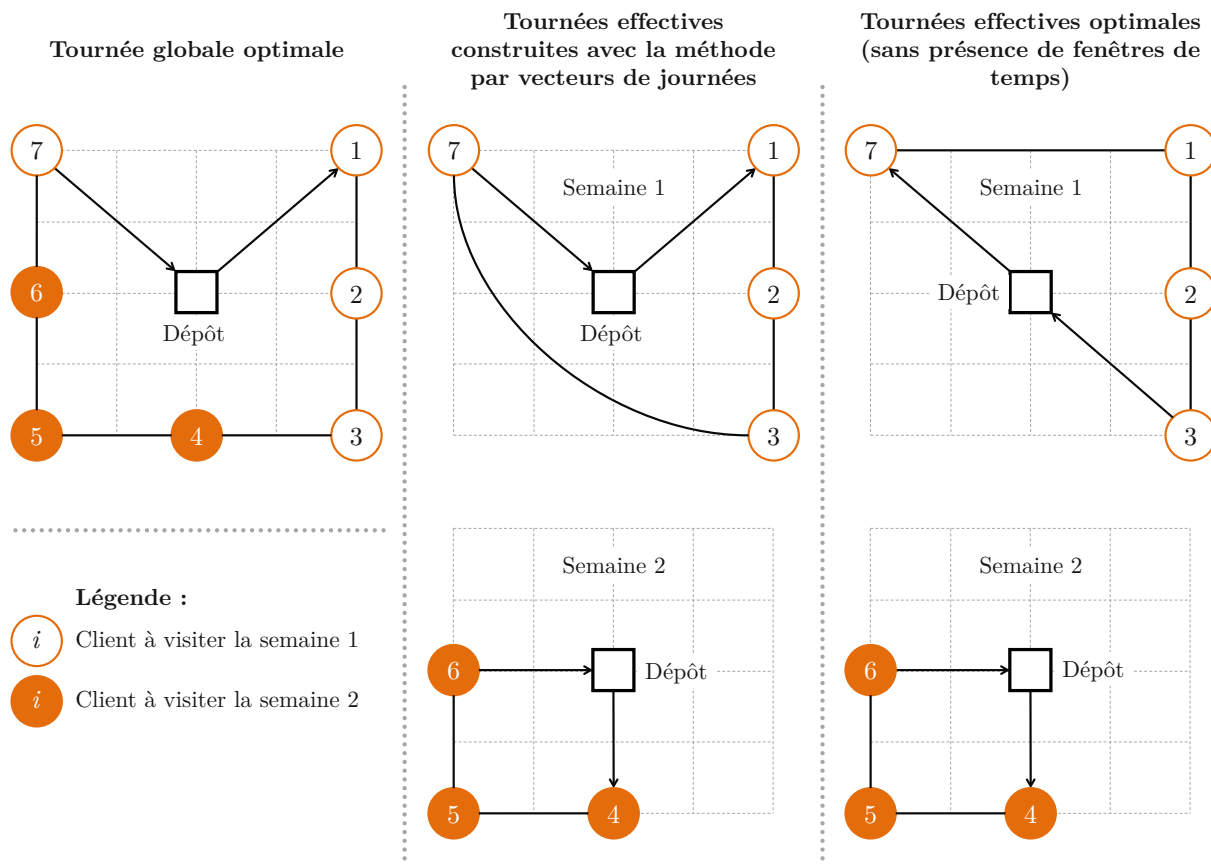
Tournée globale optimale

7

1

6

2

Dépôt

5

4

3

Légende :

$i$ Client à visiter la semaine 1

$i$ Client à visiter la semaine 2

Tournées effectives construites avec la méthode par vecteurs de journées

7

1

Semaine 1

2

Dépôt

3

Semaine 2

6

Dépôt

5

4

Tournées effectives optimales (sans présence de fenêtres de temps)

7

1

Semaine 1

Dépôt

2

3

Semaine 2

6

Dépôt

5

4